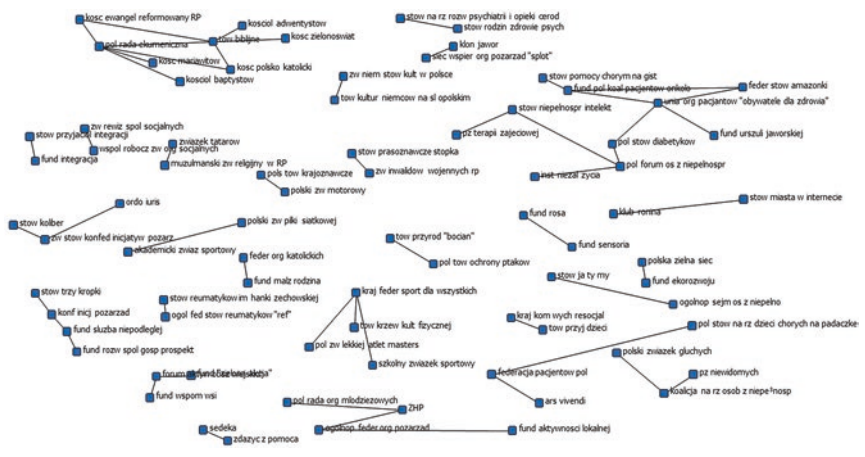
kosc ewangel reformowany RP
kosciol adwentystow
tow biblijne
kosc zielonoswiat
pol rada ekumeniczna
kosc mariawitow
kosc polsko katolicki
kosciol baptystow

stow na rz rozw psychiatrii i opieki cerod
stow rodzin zdrowie psych
klon jawor
siec wspier org pozarzad "splot"

zw niem stow kult w polsce
tow kultur niemcow na sl opolskim

stow pomocy chorym na gist
fund pol koal pacjentow onkolo
feder stow amazonki
unia org pacjantow "obywatele dla zdrowia"
stow niepelnospr intelekt
fund urszuli jaworskiej
pz terapii zajeciowej
pol stow diabetykow
pol forum os z niepelnospr
inst niezal zycia

zw reviz spol socjalnych
stow przyjaciol integracji
wspol robocz zw org socjalnych
fund integracja
zwiazek tatarow
muzulmanski zw religijny w RP
pols tow krajoznawcze
polski zw motorowy
stow prasoznawcze stopka
zw inwalidow wojennych rp

ordo iuris
stow kolber
zw stow konfed inicjatyw pozarz
polski zw piłki siatkowej
akademicki zwiaz sportowy
feder org katolickich
fund malz rodzina

fund rosa
fund sensoria
klub ronina
stow miasta w internecie

tow przyrod "bocian"
pol tow ochrony ptakow

polska zielna siec
fund ekorozwoju
stow ja ty my
ogolnop sejm os z niepelno

stow trzy kropki
konf inicj pozarzad
fund sluzba niepodleglej
fund rozw spol gosp prospekt
stow reumatykow im hanki zechowskiej
ogol fed stow reumatykow "ref"
kraj feder sport dla wszystkich
tow krzew kult fizycznej
pol zw lekkiej atlet masters
szkolny zwiazek sportowy

kraj kom wych resocjal
tow przyj dzieci
pol stow na rz dzieci chorych na padaczke
polski zwiazek gluchych
pz niewidomych
koalicja na rz osob z niepełnosp
federacja pacjentow pol
ars vivendi

forum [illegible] "Zielona akcja"
fund wspom wsi
pol rada org mlodziezowych
ZHP
ogolnop feder org pozarzad
fund aktywnosci lokalnej
sedeka
zdazyc z pomoca